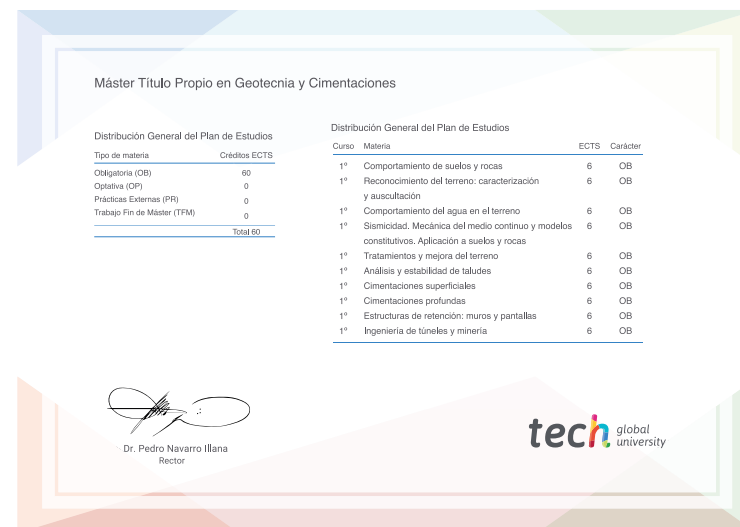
Máster Título Propio en Geotecnia y Cimentaciones

Distribución General del Plan de Estudios

| Tipo de materia | Créditos ECTS |
|---|---|
| Obligatoria (OB) | 60 |
| Optativa (OP) | 0 |
| Prácticas Externas (PR) | 0 |
| Trabajo Fin de Máster (TFM) | 0 |
| | Total 60 |

Distribución General del Plan de Estudios

| Curso | Materia | ECTS | Carácter |
|---|---|---|---|
| 1º | Comportamiento de suelos y rocas | 6 | OB |
| 1º | Reconocimiento del terreno: caracterización y auscultación | 6 | OB |
| 1º | Comportamiento del agua en el terreno | 6 | OB |
| 1º | Sismicidad. Mecánica del medio continuo y modelos constitutivos. Aplicación a suelos y rocas | 6 | OB |
| 1º | Tratamientos y mejora del terreno | 6 | OB |
| 1º | Análisis y estabilidad de taludes | 6 | OB |
| 1º | Cimentaciones superficiales | 6 | OB |
| 1º | Cimentaciones profundas | 6 | OB |
| 1º | Estructuras de retención: muros y pantallas | 6 | OB |
| 1º | Ingeniería de túneles y minería | 6 | OB |

Dr. Pedro Navarro Illana
Rector

tech global university